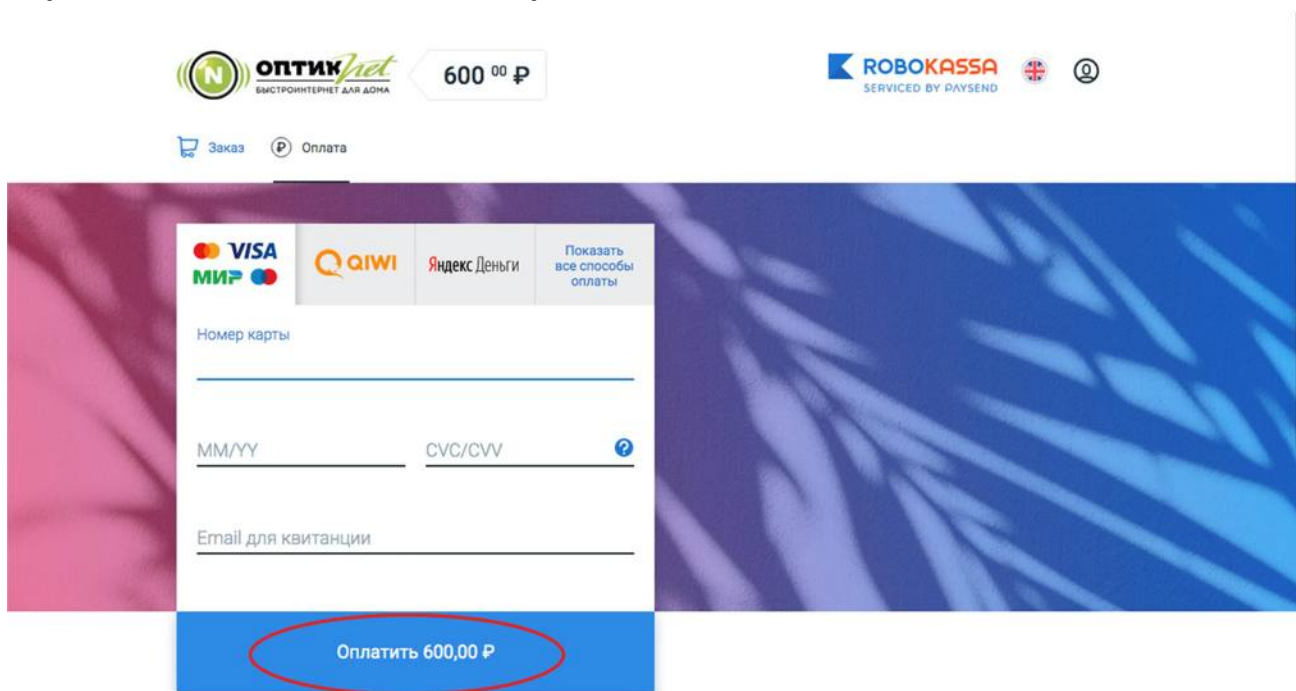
N ОПТИКnet
БЫСТРОИНТЕРНЕТ ДЛЯ ДОМА

600 $^{00}$ ₽

ROBOKASSA
SERVICED BY PAYSEND

Заказ (₽) Оплата

VISA
МИР

QIWI

Яндекс Деньги

Показать все способы оплаты

Номер карты

MM/YY

CVC/CVV

?

Email для квитанции

Оплатить 600,00 ₽